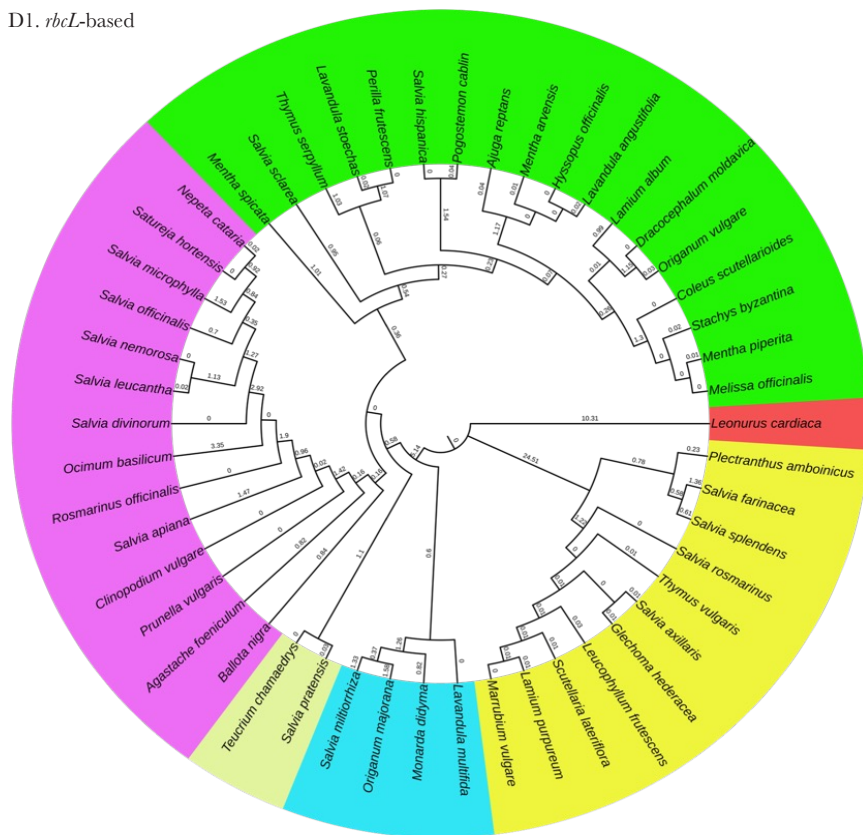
D1. *rbcL*-based

Mentha spicata
Salvia sclarea
Thymus serpyllum
Lavandula stoechas
Perilla frutescens
Salvia hispanica
Pogostemon cablin
Ajuga reptans
Mentha arvensis
Hyssopus officinalis
Lavandula angustifolia
Lamium album
Dracocephalum moldavica
Origanum vulgare
Coleus scutellarioides
Stachys byzantina
Mentha piperita
Melissa officinalis
Leonurus cardiaca
Plectranthus amboinicus
Salvia farinacea
Salvia splendens
Salvia rosmarinus
Thymus vulgaris
Salvia axillaris
Glechoma hederacea
Leucophyllum frutescens
Scutellaria lateriflora
Lamium purpureum
Marrubium vulgare
Lavandula multifida
Monarda didyma
Origanum majorana
Salvia miltiorrhiza
Salvia pratensis
Teucrium chamaedrys
Ballota nigra
Agastache foeniculum
Prunella vulgaris
Clinopodium vulgare
Salvia apiana
Rosmarinus officinalis
Ocimum basilicum
Salvia divinorum
Salvia leucantha
Salvia nemorosa
Salvia officinalis
Salvia microphylla
Satureja hortensis
Nepeta cataria

10.31
24.51
0.78
0.23
1.36
0.58
0.61
1.01
0.86
1.03
0.07
0.05
0.06
0.27
0.54
0.36
1.54
0.25
1.17
0.04
0.01
0.03
0.99
1.15
0.01
0.02
0.01
1.3
0.02
0.01
0.52
0.92
1.53
0.84
0.7
0.35
1.27
1.13
0.02
2.92
3.35
1.9
0.96
1.47
0.02
0.42
0.26
0.16
0.82
0.84
1.1
0.58
0.14
0.6
1.33
1.37
1.96
1.26
0.82
0